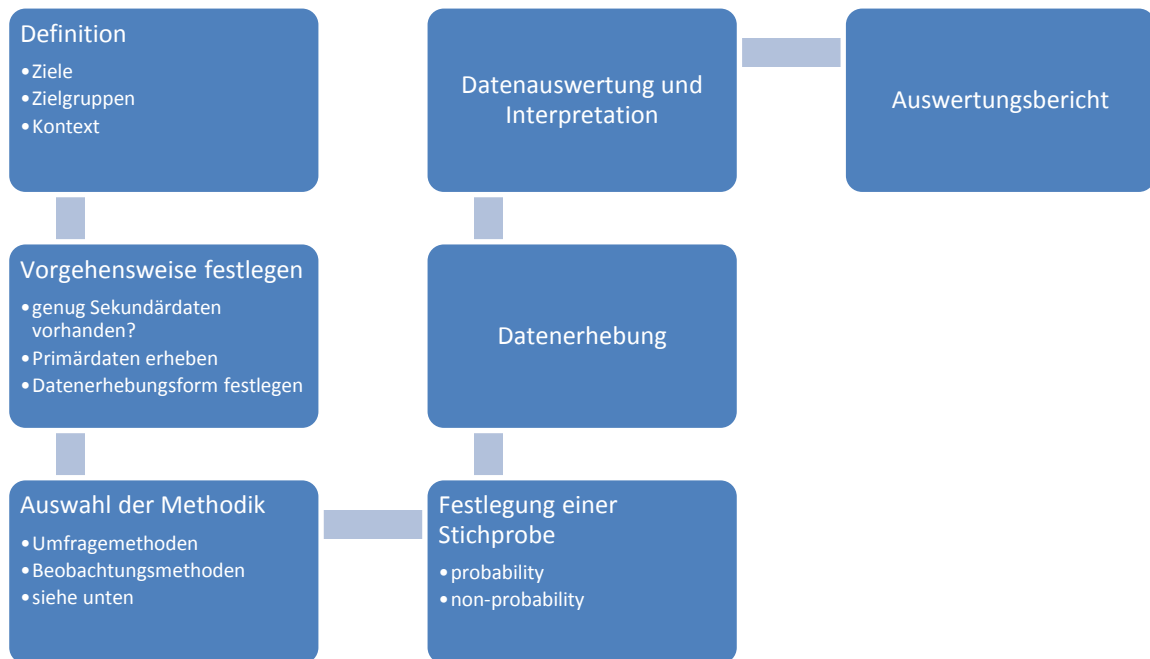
Definition
- Ziele
- Zielgruppen
- Kontext

Vorgehensweise festlegen
- genug Sekundärdaten vorhanden?
- Primärdaten erheben
- Datenerhebungsform festlegen

Auswahl der Methodik
- Umfragemethoden
- Beobachtungsmethoden
- siehe unten

Festlegung einer Stichprobe
- probability
- non-probability

Datenerhebung

Datenauswertung und Interpretation

Auswertungsbericht